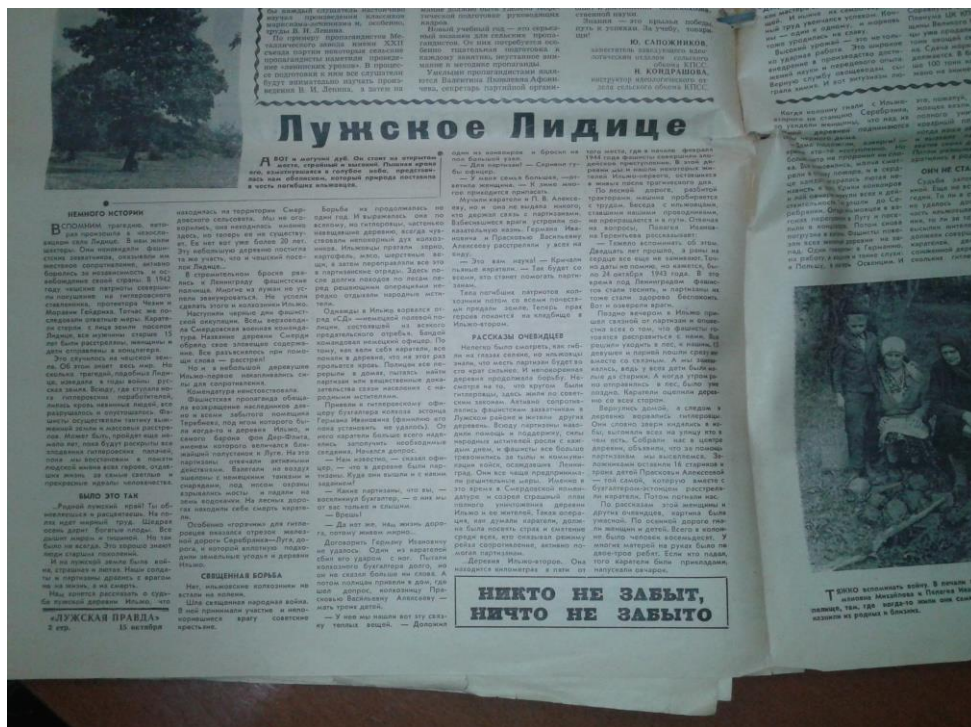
Лужское Лидице

А ВОТ в жатунях дуб. Он стоит на открытом месте, строгий и печальный. Пышная крона его, выделяющаяся в голубое небо, представляет нам обелиском, который природа поставила на месте погибших ильжичан.

НЕМНОГО ИСТОРИИ

БЫЛО ЭТО ТАК

СВЯЩЕННАЯ БОРЬБА

РАССКАЗЫ ОЧЕВИДЦЕВ

НИКТО НЕ ЗАБЫТ,
НИЧТО НЕ ЗАБЫТО

СНЧ НЕ СТА

Ю. САПОЖНИКОВ,
Н. КОНДРАШОВА,

«ЛУЖСКАЯ ПРАВДА»
2 стр.
15 октября

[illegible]